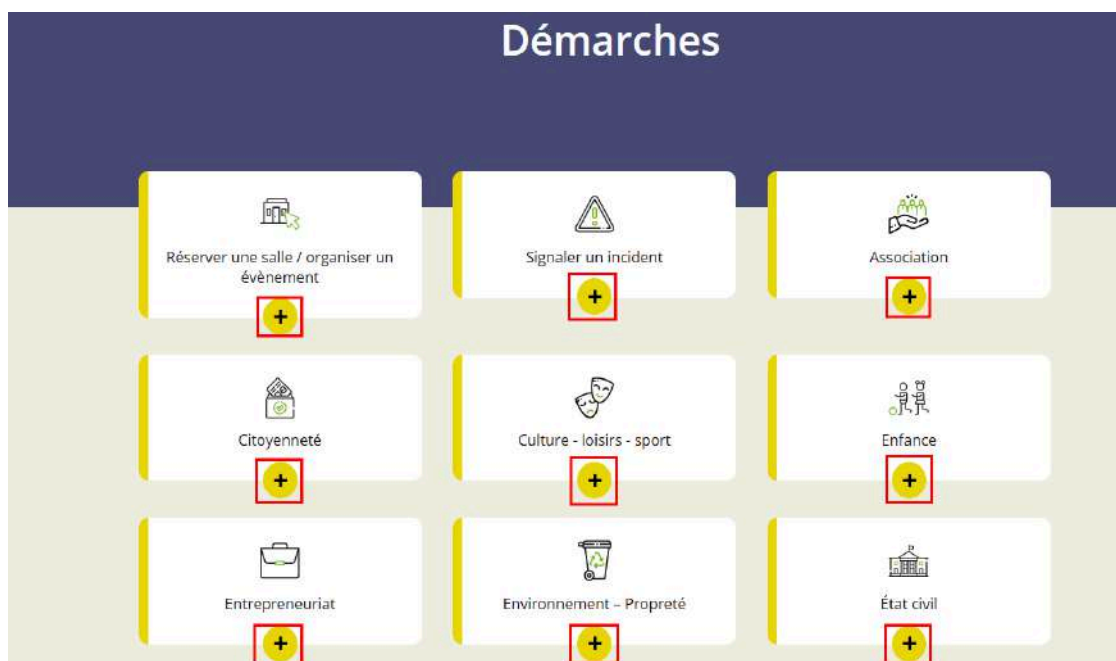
Démarches

Réserver une salle / organiser un évènement

+

Signaler un incident

+

Association

+

Citoyenneté

+

Culture - loisirs - sport

+

Enfance

+

Entrepreneuriat

+

Environnement – Propreté

+

État civil

+